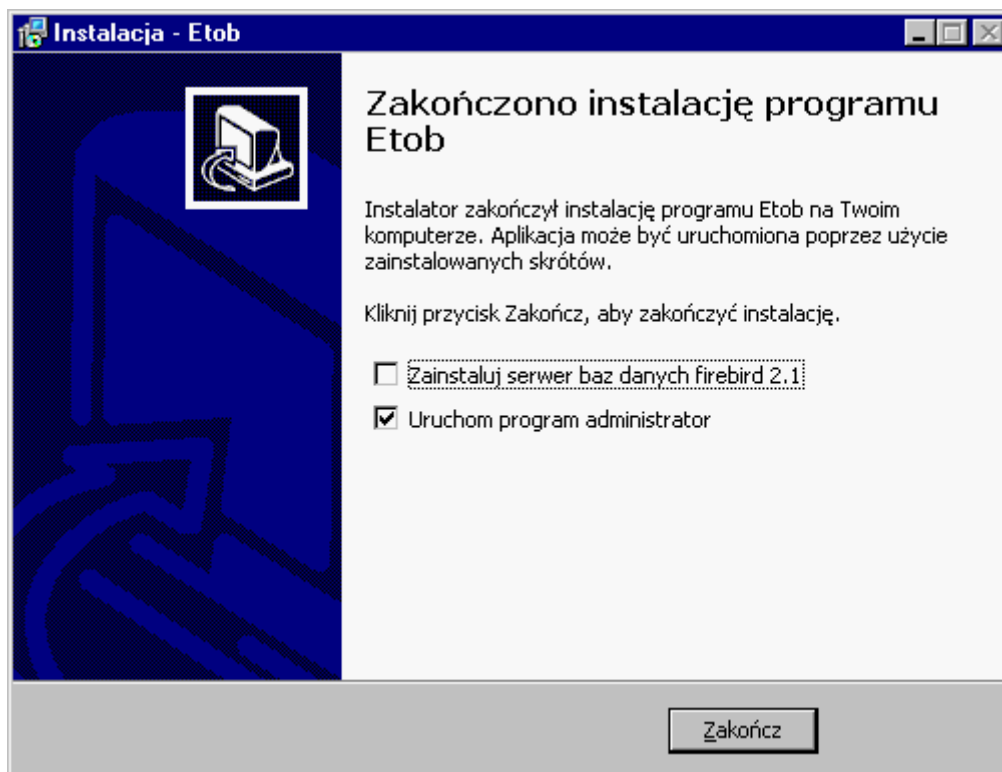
Instalacja - Etob

Zakończono instalację programu Etob

Instalator zakończył instalację programu Etob na Twoim komputerze. Aplikacja może być uruchomiona poprzez użycie zainstalowanych skrótów.

Kliknij przycisk Zakończ, aby zakończyć instalację.

Zainstaluj serwer baz danych firebird 2.1

Uruchom program administrator

Zakończ